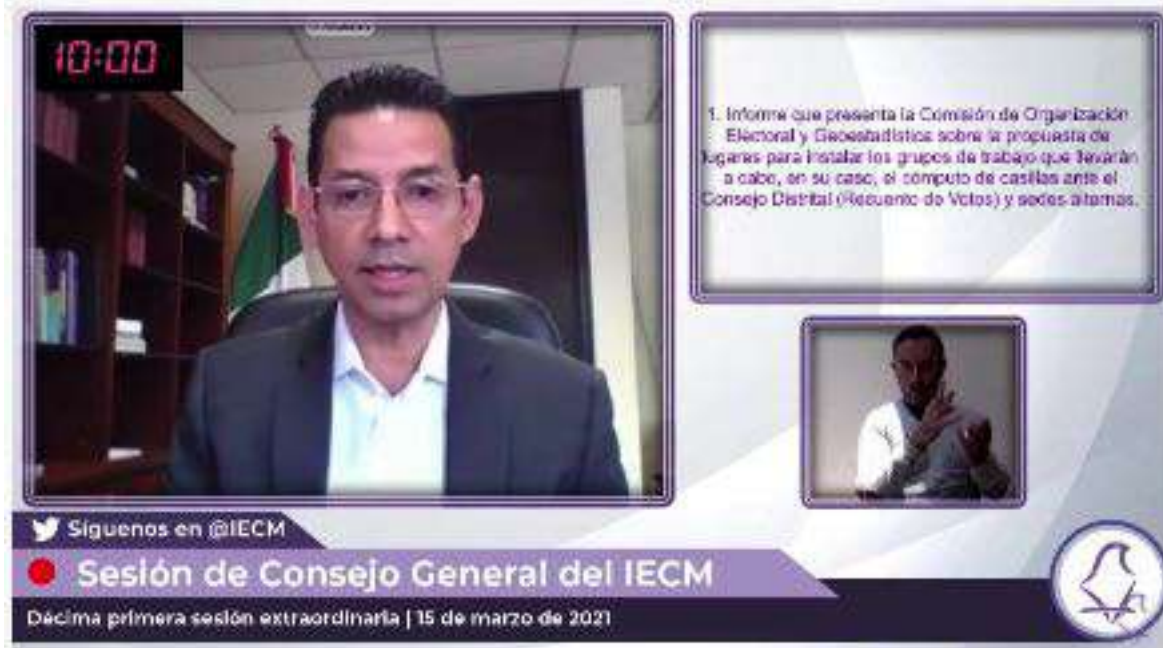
10:00

1. Informe que presenta la Comisión de Organización Electoral y Geoestadística sobre la propuesta de lugares para instalar los grupos de trabajo que llevarán a cabo, en su caso, el cómputo de casillas ante el Consejo Distrital (Recuento de Votos) y sedes alternas.

Síguenos en @IECM

Sesión de Consejo General del IECM

Décima primera sesión extraordinaria | 15 de marzo de 2021